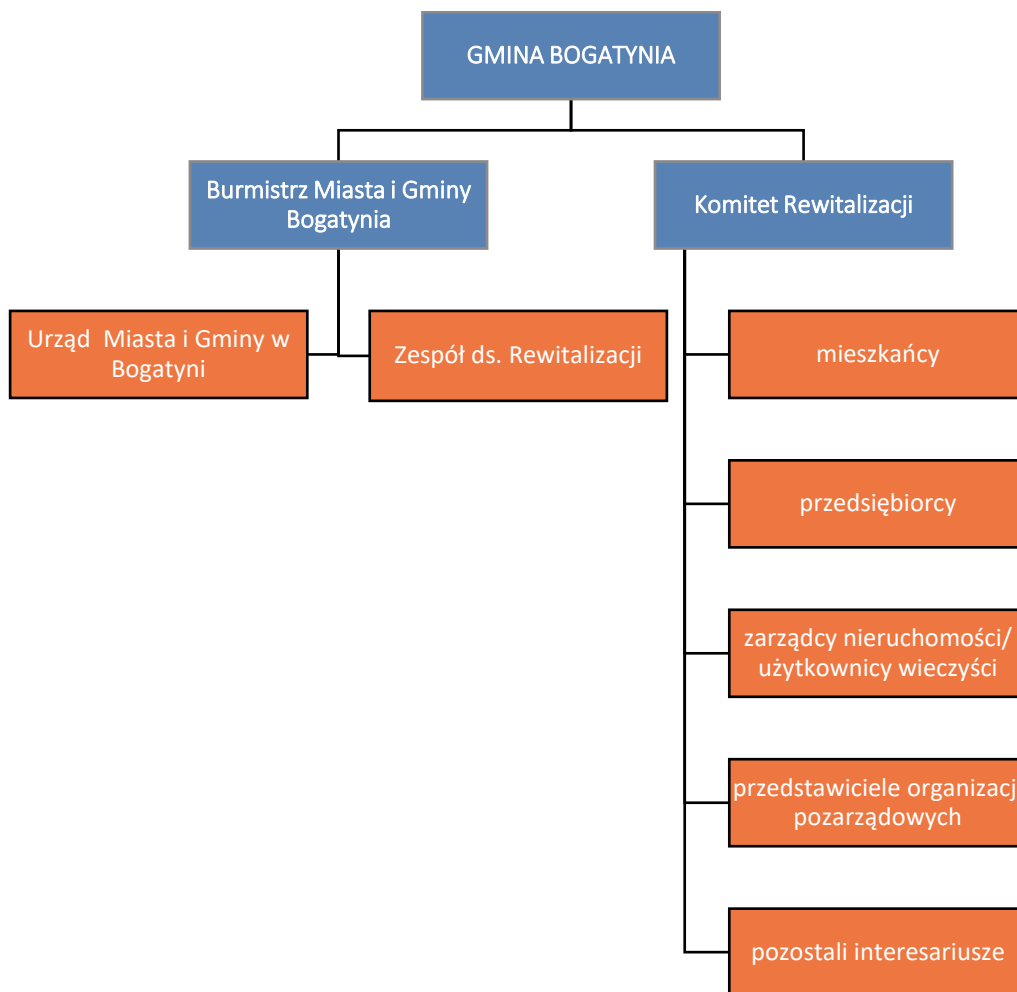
GMINA BOGATYNIA

Burmistrz Miasta i Gminy Bogatynia

Komitet Rewitalizacji

Urząd Miasta i Gminy w Bogatyni

Zespół ds. Rewitalizacji

mieszkańcy

przedsiębiorcy

zarządcy nieruchomości/ użytkownicy wieczyści

przedstawiciele organizacj pozarządowych

pozostali interesariusze